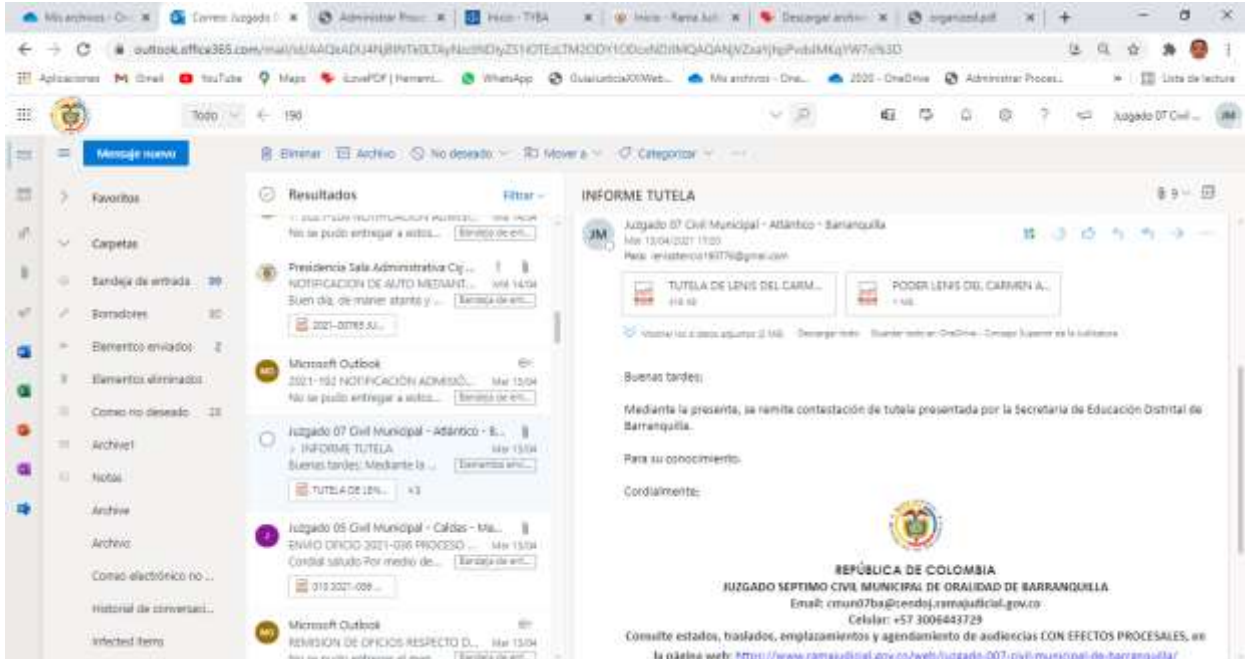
Mis archivos - O: × Correo: Juzgado × Administrar Proc × Inicio - TYBA × Inicio - Rama Jud × Descargar archiv × organized.pdf × +

outlook.office365.com/mail/id/AAQkADU4NjBlNTk0LTAyNzctNDIyZS1iOTEzLTM2ODY1ODcxNDIiMQAQANjVZzaYjhpPvdsIMKqYW7c%3D

Aplicaciones Gmail YouTube Maps iLovePDF | Herrami... WhatsApp GuiaJudicialXXIWeb... Mis archivos - One... 2020 - OneDrive Administrar Proces... Lista de lectura

Todo ← 190

Juzgado 07 Civil ... JM

Mensaje nuevo

Eliminar Archivo No deseado Mover a Categorizar ...

Favoritos

Carpetas

Bandeja de entrada 99

Borradores 80

Elementos enviados 2

Elementos eliminados

Correo no deseado 23

Archive1

Notas

Archive

Archivo

Correo electrónico no ...

Historial de conversaci...

Infected Items

Resultados Filtrar

No se pudo entregar a estos... Bandeja de ent...

Presidencia Sala Administrativa Cy...
NOTIFICACION DE AUTO MEDIANT... Mié 14/04
Buen día, de manera atenta y ... Bandeja de ent...
2021-00765 JU...

Microsoft Outlook
2021-192 NOTIFICACIÓN ADMISIÓ... Mar 13/04
No se pudo entregar a estos... Bandeja de ent...

Juzgado 07 Civil Municipal - Atlántico - B...
INFORME TUTELA Mar 13/04
Buenas tardes: Mediante la ... Elementos envi...
TUTELA DE LEN... +3

Juzgado 05 Civil Municipal - Caldas - Ma...
ENVIO OFICIO 2021-036 PROCESO ... Mar 13/04
Cordial saludo Por medio de... Bandeja de ent...
013 2021-036 ...

Microsoft Outlook
REMISION DE OFICIOS RESPECTO D... Mar 13/04

INFORME TUTELA

JM Juzgado 07 Civil Municipal - Atlántico - Barranquilla
Mar 13/04/2021 17:03
Para: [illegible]

TUTELA DE LENIS DEL CARM...
PODER LENIS DEL CARMEN A...

Mostrar los 4 datos adjuntos (2 MB) Descargar todo Guardar todo en OneDrive - Consejo Superior de la Judicatura

Buenas tardes:

Mediante la presente, se remite contestación de tutela presentada por la Secretaria de Educación Distrital de Barranquilla.

Para su conocimiento.

Cordialmente:

REPÚBLICA DE COLOMBIA
JUZGADO SEPTIMO CIVIL MUNICIPAL DE ORALIDAD DE BARRANQUILLA
Email: cmun07ba@cendoj.ramajudicial.gov.co
Celular: +57 3006443729
Consulte estados, traslados, emplazamientos y agendamiento de audiencias CON EFECTOS PROCESALES, en la página web: https://www.ramajudicial.gov.co/web/juzgado-007-civil-municipal-de-barranquilla/